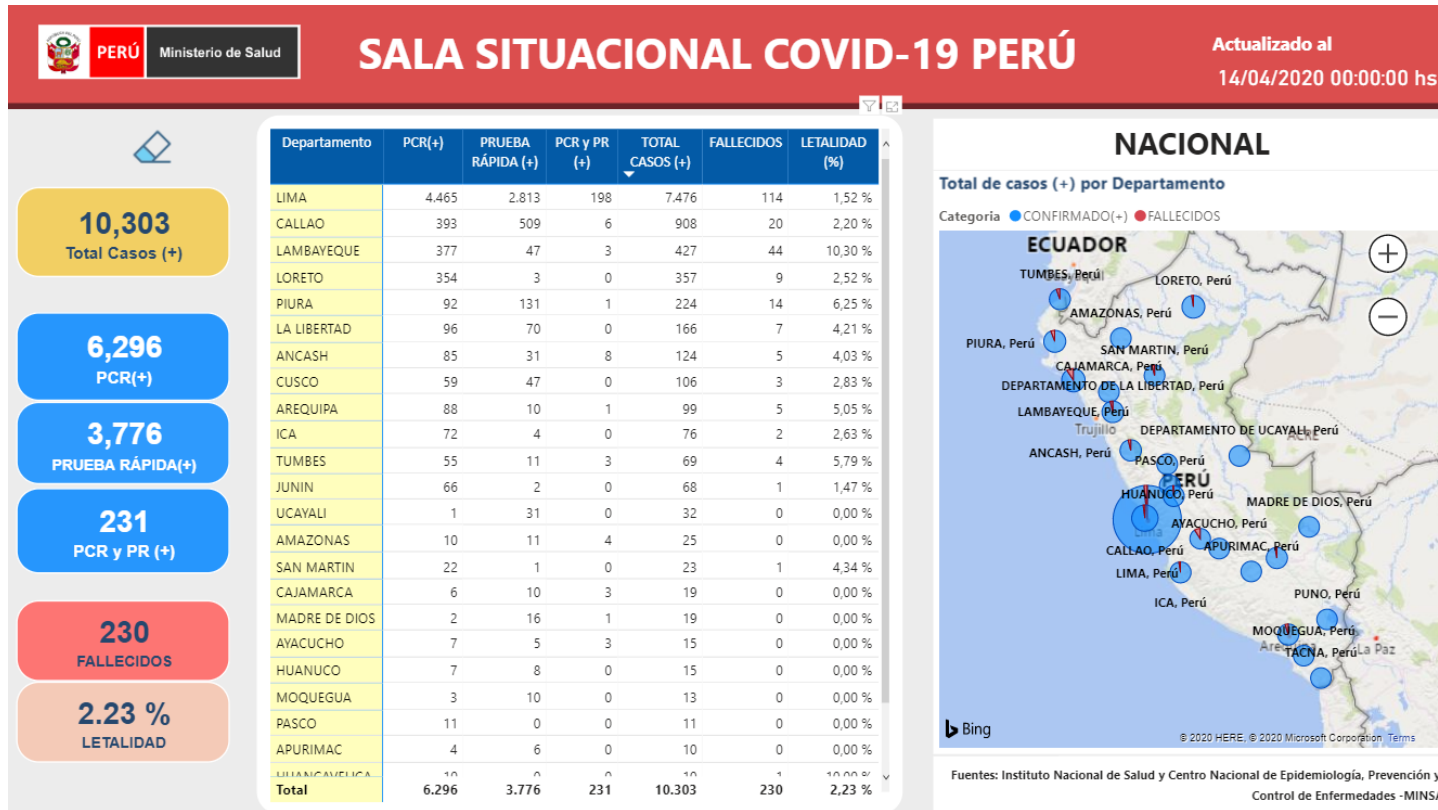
PERÚ Ministerio de Salud

SALA SITUACIONAL COVID-19 PERÚ

Actualizado al
14/04/2020 00:00:00 hs

10,303
Total Casos (+)

6,296
PCR(+)

3,776
PRUEBA RÁPIDA(+)

231
PCR y PR (+)

230
FALLECIDOS

2.23 %
LETALIDAD

| Departamento | PCR(+) | PRUEBA RÁPIDA (+) | PCR y PR (+) | TOTAL CASOS (+) | FALLECIDOS | LETALIDAD (%) |
|---|---|---|---|---|---|---|
| LIMA | 4.465 | 2.813 | 198 | 7.476 | 114 | 1,52 % |
| CALLAO | 393 | 509 | 6 | 908 | 20 | 2,20 % |
| LAMBAYEQUE | 377 | 47 | 3 | 427 | 44 | 10,30 % |
| LORETO | 354 | 3 | 0 | 357 | 9 | 2,52 % |
| PIURA | 92 | 131 | 1 | 224 | 14 | 6,25 % |
| LA LIBERTAD | 96 | 70 | 0 | 166 | 7 | 4,21 % |
| ANCASH | 85 | 31 | 8 | 124 | 5 | 4,03 % |
| CUSCO | 59 | 47 | 0 | 106 | 3 | 2,83 % |
| AREQUIPA | 88 | 10 | 1 | 99 | 5 | 5,05 % |
| ICA | 72 | 4 | 0 | 76 | 2 | 2,63 % |
| TUMBES | 55 | 11 | 3 | 69 | 4 | 5,79 % |
| JUNIN | 66 | 2 | 0 | 68 | 1 | 1,47 % |
| UCAYALI | 1 | 31 | 0 | 32 | 0 | 0,00 % |
| AMAZONAS | 10 | 11 | 4 | 25 | 0 | 0,00 % |
| SAN MARTIN | 22 | 1 | 0 | 23 | 1 | 4,34 % |
| CAJAMARCA | 6 | 10 | 3 | 19 | 0 | 0,00 % |
| MADRE DE DIOS | 2 | 16 | 1 | 19 | 0 | 0,00 % |
| AYACUCHO | 7 | 5 | 3 | 15 | 0 | 0,00 % |
| HUANUCO | 7 | 8 | 0 | 15 | 0 | 0,00 % |
| MOQUEGUA | 3 | 10 | 0 | 13 | 0 | 0,00 % |
| PASCO | 11 | 0 | 0 | 11 | 0 | 0,00 % |
| APURIMAC | 4 | 6 | 0 | 10 | 0 | 0,00 % |
| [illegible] | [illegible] | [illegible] | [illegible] | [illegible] | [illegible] | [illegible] |
| Total | 6.296 | 3.776 | 231 | 10.303 | 230 | 2,23 % |

NACIONAL
Total de casos (+) por Departamento
Categoria CONFIRMADO(+) FALLECIDOS

ECUADOR
TUMBES, Perú
LORETO, Perú
AMAZONAS, Perú
PIURA, Perú
SAN MARTIN, Perú
CAJAMARCA, Perú
DEPARTAMENTO DE LA LIBERTAD, Perú
LAMBAYEQUE, Perú
Trujillo
DEPARTAMENTO DE UCAYALI, Perú
ACRE
ANCASH, Perú
PASCO, Perú
PERÚ
HUANUCO, Perú
MADRE DE DIOS, Perú
AYACUCHO, Perú
Lima
CALLAO, Perú
APURIMAC, Perú
LIMA, Perú
ICA, Perú
PUNO, Perú
MOQUEGUA, Perú
Arequipa
TACNA, Perú
La Paz
Bing
© 2020 HERE, © 2020 Microsoft Corporation Terms

Fuentes: Instituto Nacional de Salud y Centro Nacional de Epidemiología, Prevención y Control de Enfermedades -MINSA